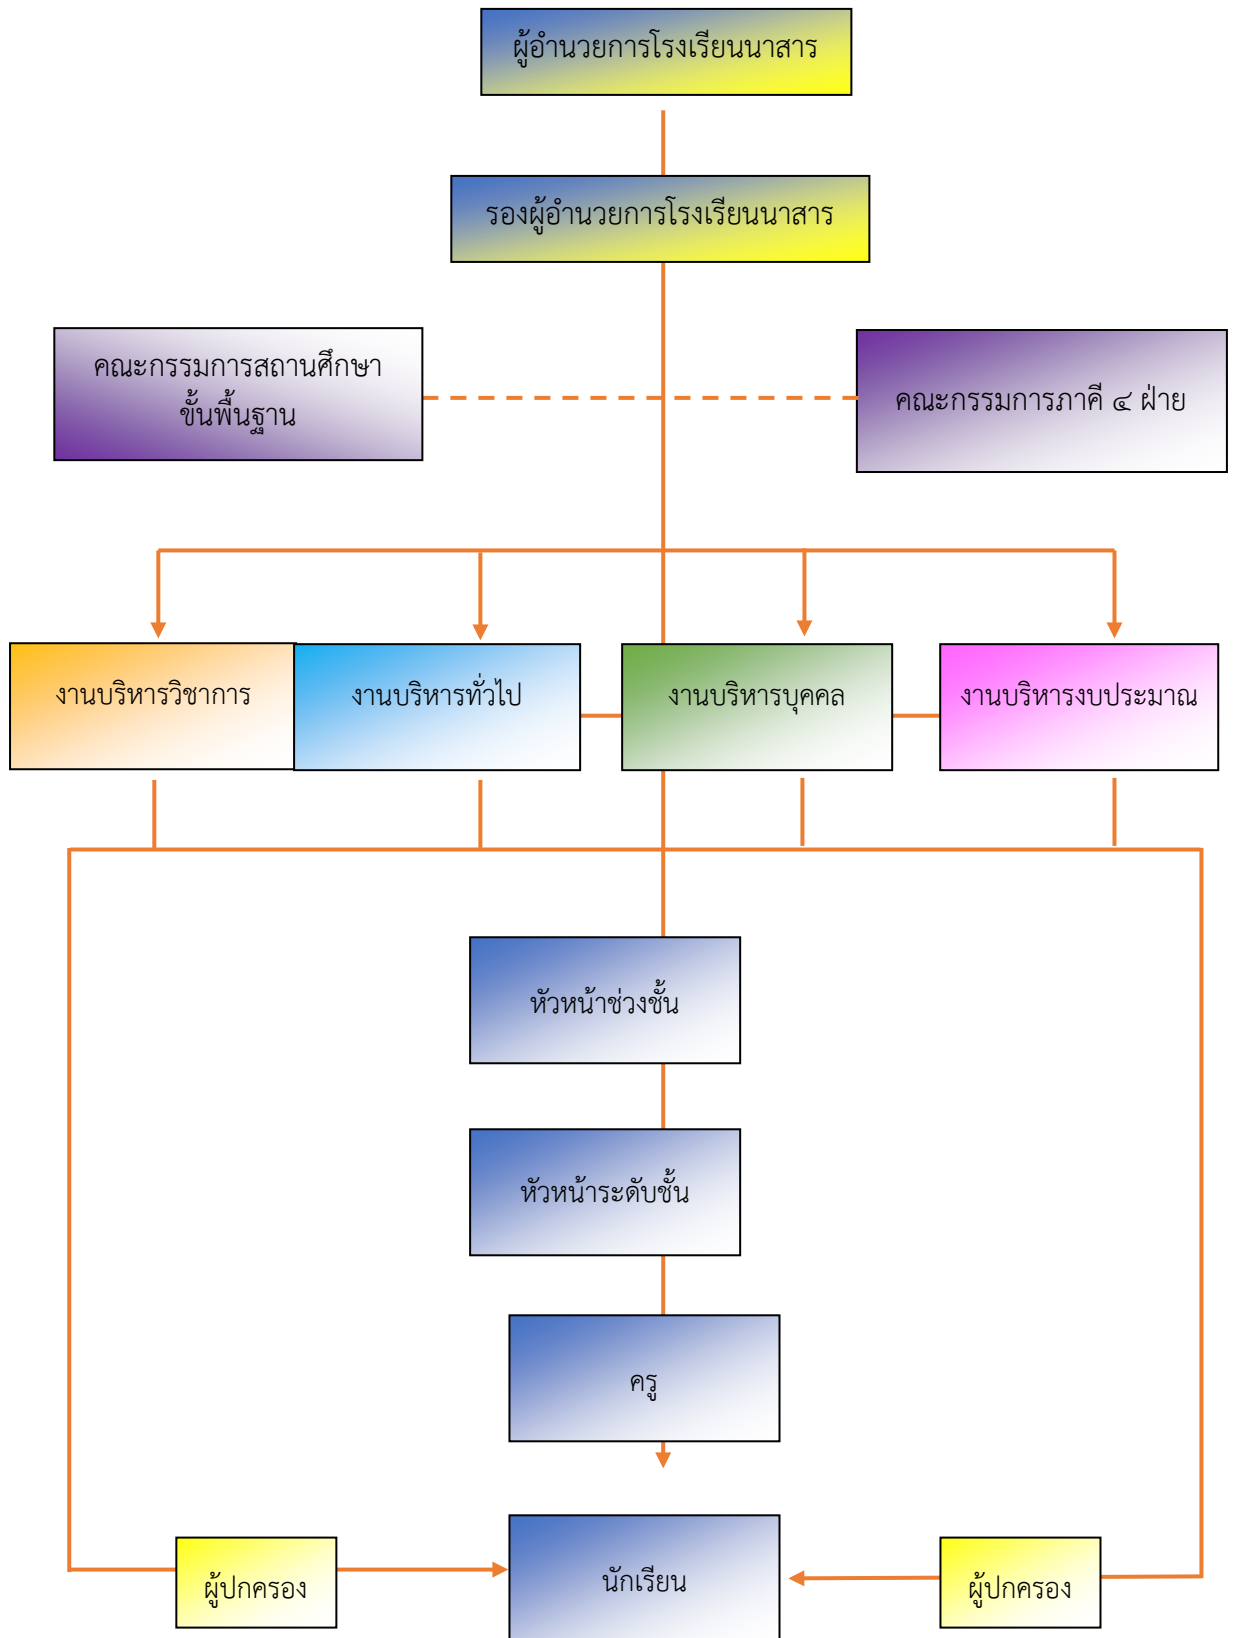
ผู้อำนวยการโรงเรียนนาสาร

รองผู้อำนวยการโรงเรียนนาสาร

คณะกรรมการสถานศึกษาขั้นพื้นฐาน

คณะกรรมการภาคี ๔ ฝ่าย

งานบริหารวิชาการ

งานบริหารทั่วไป

งานบริหารบุคคล

งานบริหารงบประมาณ

หัวหน้าช่วงชั้น

หัวหน้าระดับชั้น

ครู

ผู้ปกครอง

นักเรียน

ผู้ปกครอง